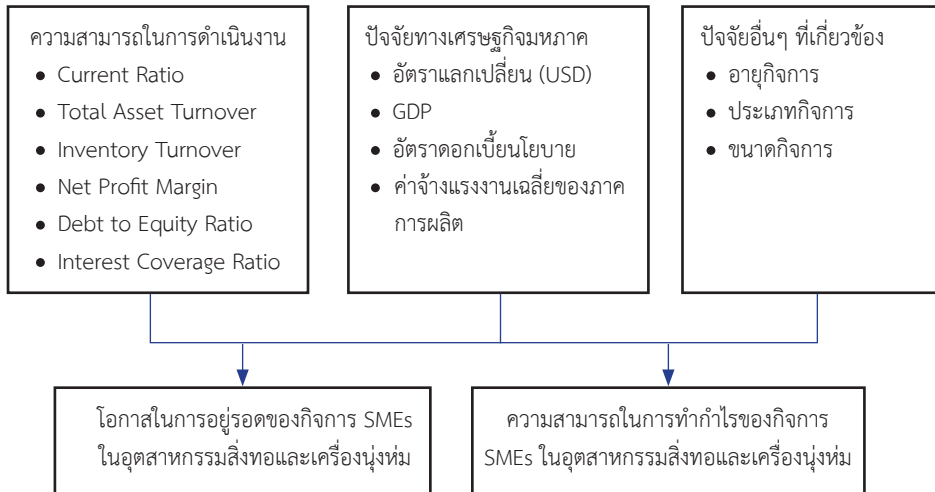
ความสามารถในการดำเนินงาน
- Current Ratio
- Total Asset Turnover
- Inventory Turnover
- Net Profit Margin
- Debt to Equity Ratio
- Interest Coverage Ratio

ปัจจัยทางเศรษฐกิจมหภาค
- อัตราแลกเปลี่ยน (USD)
- GDP
- อัตราดอกเบี้ยนโยบาย
- ค่าจ้างแรงงานเฉลี่ยของภาคการผลิต

ปัจจัยอื่นๆ ที่เกี่ยวข้อง
- อายุกิจการ
- ประเภทกิจการ
- ขนาดกิจการ

โอกาสในการอยู่รอดของกิจการ SMEs ในอุตสาหกรรมสิ่งทอและเครื่องนุ่งห่ม

ความสามารถในการทำกำไรของกิจการ SMEs ในอุตสาหกรรมสิ่งทอและเครื่องนุ่งห่ม